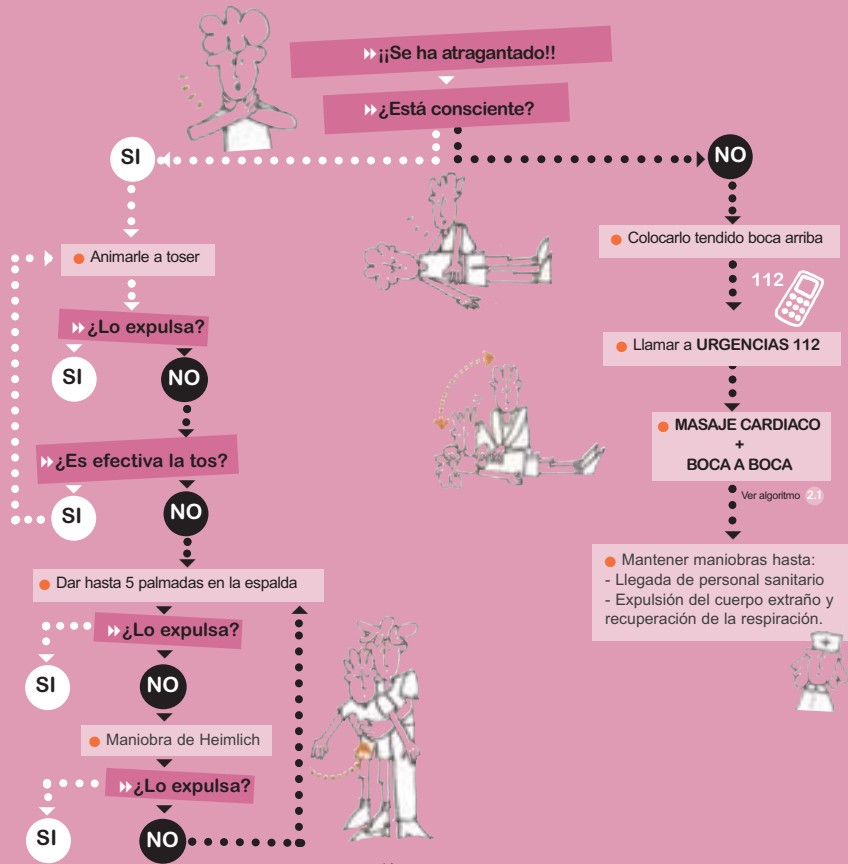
¡¡Se ha atragantado!!

¿Está consciente?

SI

NO

Animarle a toser

¿Lo expulsa?

SI

NO

¿Es efectiva la tos?

SI

NO

Dar hasta 5 palmadas en la espalda

¿Lo expulsa?

SI

NO

Maniobra de Heimlich

¿Lo expulsa?

SI

NO

Colocarlo tendido boca arriba

112

Llamar a URGENCIAS 112

MASAJE CARDIACO
+
BOCA A BOCA

Ver algoritmo 2.1

Mantener maniobras hasta:
- Llegada de personal sanitario
- Expulsión del cuerpo extraño y recuperación de la respiración.